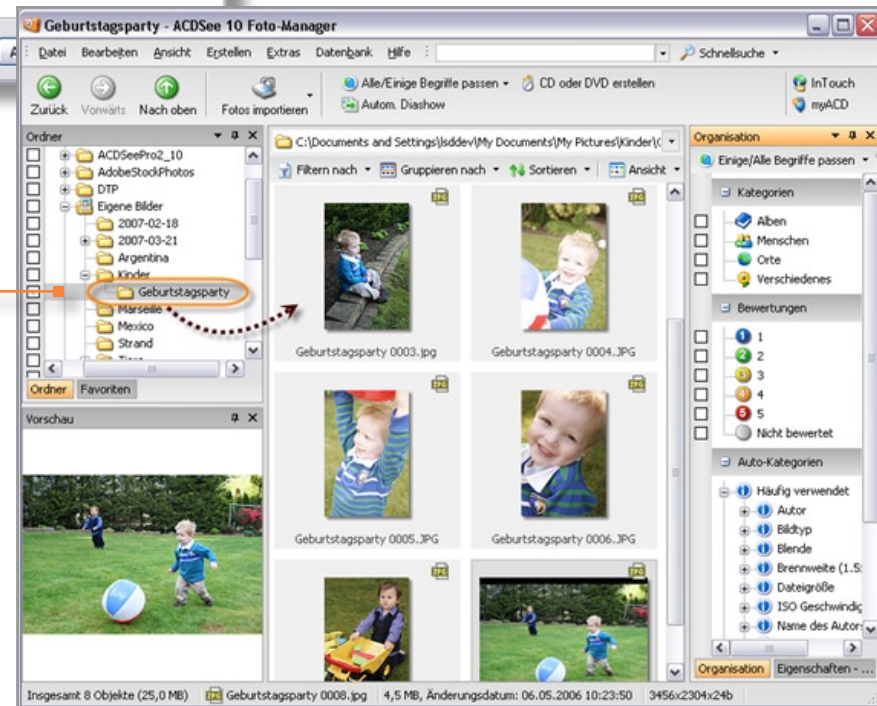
Geburtstagsparty - ACDSee 10 Foto-Manager

Datei Bearbeiten Ansicht Erstellen Extras Datenbank Hilfe

Schnellsuche

Zurück Vorwärts Nach oben Fotos importieren

Alle/Einige Begriffe passen CD oder DVD erstellen Autom. Diashow

InTouch myACD

Ordner

ACDSeePro2_10
AdobeStockPhotos
DTP
Eigene Bilder
2007-02-18
2007-03-21
Argentina
Kinder
Geburtstagsparty
Marseille
Mexico
Strand

Ordner Favoriten

Vorschau

C:\Documents and Settings\lsddev\My Documents\My Pictures\Kinder\(

Filtern nach Gruppieren nach Sortieren Ansicht

Geburtstagsparty 0003.jpg
Geburtstagsparty 0004.JPG
Geburtstagsparty 0005.JPG
Geburtstagsparty 0006.JPG

Organisation

Einige/Alle Begriffe passen

Kategorien
Alben
Menschen
Orte
Verschiedenes

Bewertungen
1
2
3
4
5
Nicht bewertet

Auto-Kategorien
Häufig verwendet
Autor
Bildtyp
Blende
Brennweite (1.5:
Dateigröße
ISO Geschwindig
Name des Autor-

Organisation Eigenschaften - ...

Insgesamt 8 Objekte (25,0 MB) Geburtstagsparty 0008.jpg 4,5 MB, Änderungsdatum: 06.05.2006 10:23:50 3456x2304x24b